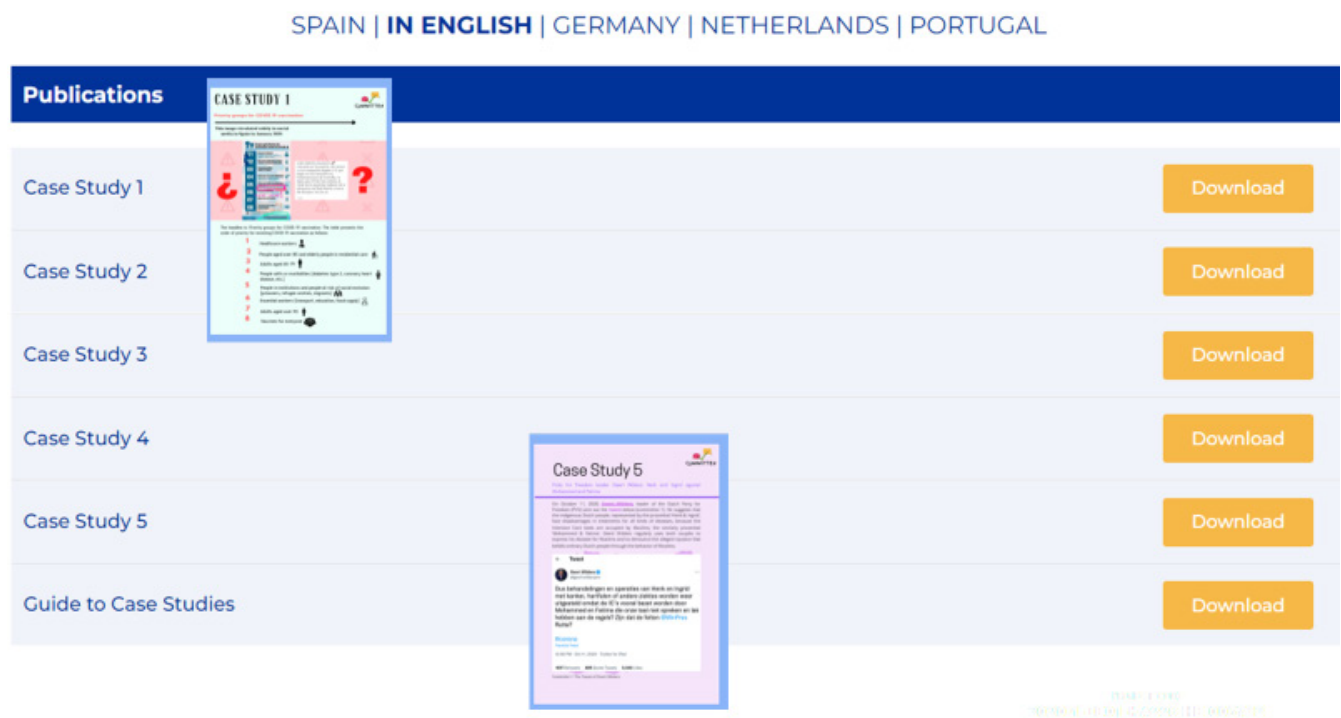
SPAIN | **IN ENGLISH** | GERMANY | NETHERLANDS | PORTUGAL

Publications

CASE STUDY 1

Priority groups for COVID-19 vaccination

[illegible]

¿ ?

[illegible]

1 Healthcare workers

2 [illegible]

3 Adults aged 80 - 99

4 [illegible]

5 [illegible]

6 Essential workers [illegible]

7 Adults aged over 18

8 Vaccines for everyone

Case Study 1 Download

Case Study 2 Download

Case Study 3 Download

Case Study 4 Download

Case Study 5

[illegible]

Tweet

Geert Wilders

Dus behandelingen en operaties van Henk en Ingrid met kanker, hartfalen of andere ziektes worden weer uitgesteld omdat de IC's vooral bezet worden door Mohammed en Fatima die onze taal niet spreken en lak hebben aan de regels? Zijn dat de feiten @MinPres Rutte?

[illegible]

Case Study 5 Download

Guide to Case Studies Download

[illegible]